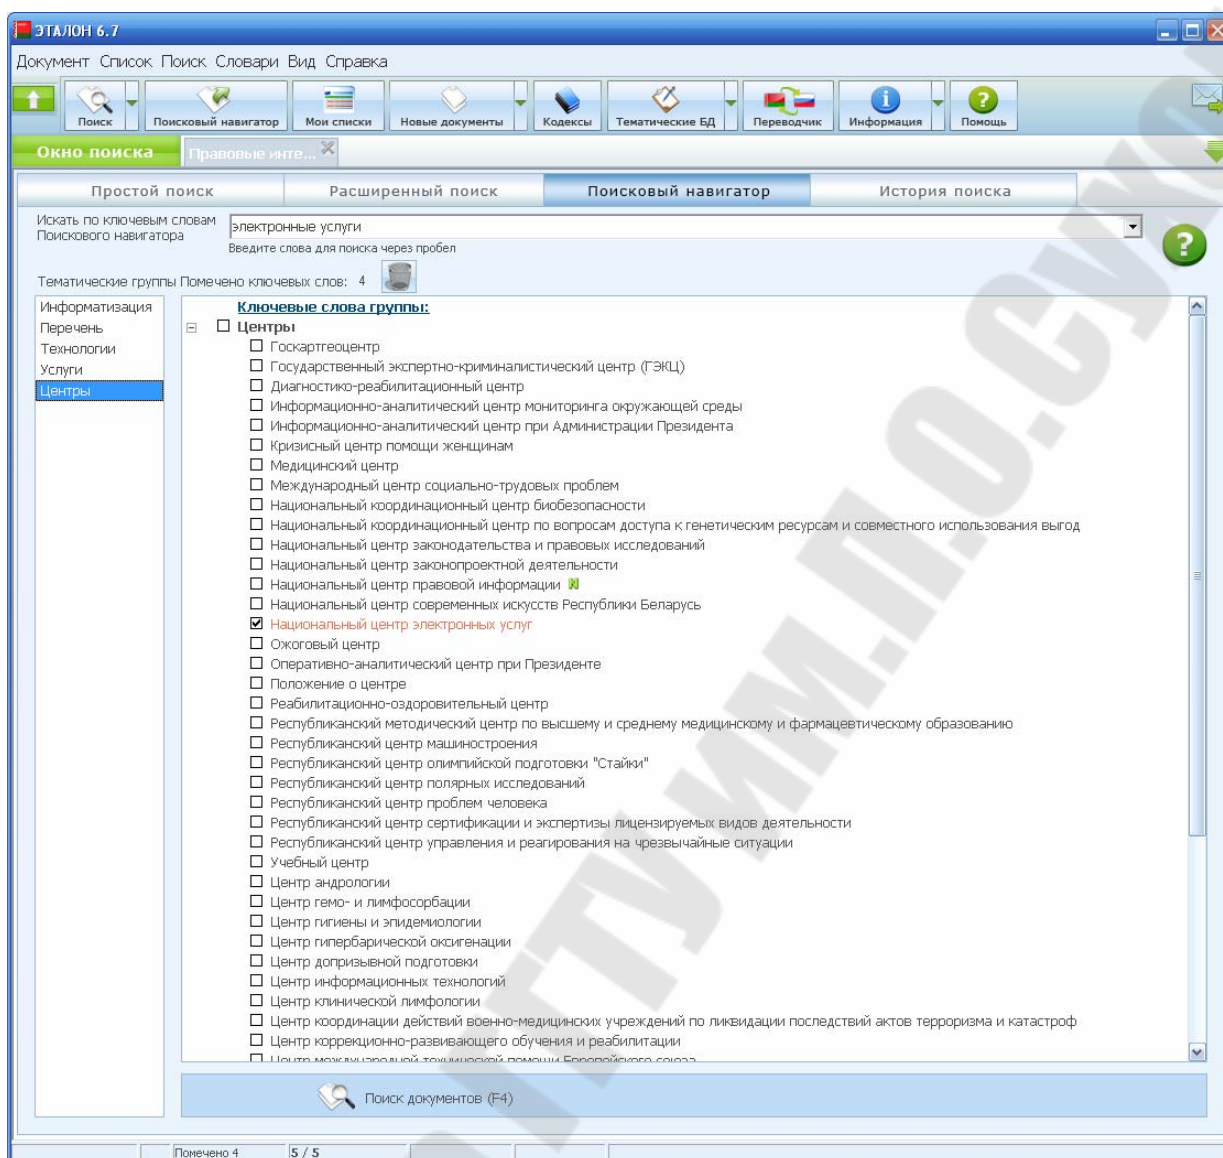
ЭТАЛОН 6.7

Документ Список Поиск Словари Вид Справка

Поиск | Поисковый навигатор | Мои списки | Новые документы | Кодексы | Тематические БД | Переводчик | Информация | Помощь

Окно поиска | Правовые инте...

Простой поиск | Расширенный поиск | Поисковый навигатор | История поиска

Искать по ключевым словам Поискового навигатора
электронные услуги
Введите слова для поиска через пробел

Тематические группы Помечено ключевых слов: 4

Информатизация
Перечень
Технологии
Услуги
Центры

Ключевые слова группы:
☐ Центры
☐ Госкартгеоцентр
☐ Государственный экспертно-криминалистический центр (ГЭКЦ)
☐ Диагностико-реабилитационный центр
☐ Информационно-аналитический центр мониторинга окружающей среды
☐ Информационно-аналитический центр при Администрации Президента
☐ Кризисный центр помощи женщинам
☐ Медицинский центр
☐ Международный центр социально-трудовых проблем
☐ Национальный координационный центр биобезопасности
☐ Национальный координационный центр по вопросам доступа к генетическим ресурсам и совместного использования выгод
☐ Национальный центр законодательства и правовых исследований
☐ Национальный центр законопроектной деятельности
☐ Национальный центр правовой информации N
☐ Национальный центр современных искусств Республики Беларусь
☑ Национальный центр электронных услуг
☐ Ожоговый центр
☐ Оперативно-аналитический центр при Президенте
☐ Положение о центре
☐ Реабилитационно-оздоровительный центр
☐ Республиканский методический центр по высшему и среднему медицинскому и фармацевтическому образованию
☐ Республиканский центр машиностроения
☐ Республиканский центр олимпийской подготовки "Стайки"
☐ Республиканский центр полярных исследований
☐ Республиканский центр проблем человека
☐ Республиканский центр сертификации и экспертизы лицензируемых видов деятельности
☐ Республиканский центр управления и реагирования на чрезвычайные ситуации
☐ Учебный центр
☐ Центр андрологии
☐ Центр гемо- и лимфосорбации
☐ Центр гигиены и эпидемиологии
☐ Центр гипербарической оксигенации
☐ Центр допризывной подготовки
☐ Центр информационных технологий
☐ Центр клинической лимфологии
☐ Центр координации действий военно-медицинских учреждений по ликвидации последствий актов терроризма и катастроф
☐ Центр коррекционно-развивающего обучения и реабилитации
☐ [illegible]

Поиск документов (F4)

Помечено 4 | 5 / 5